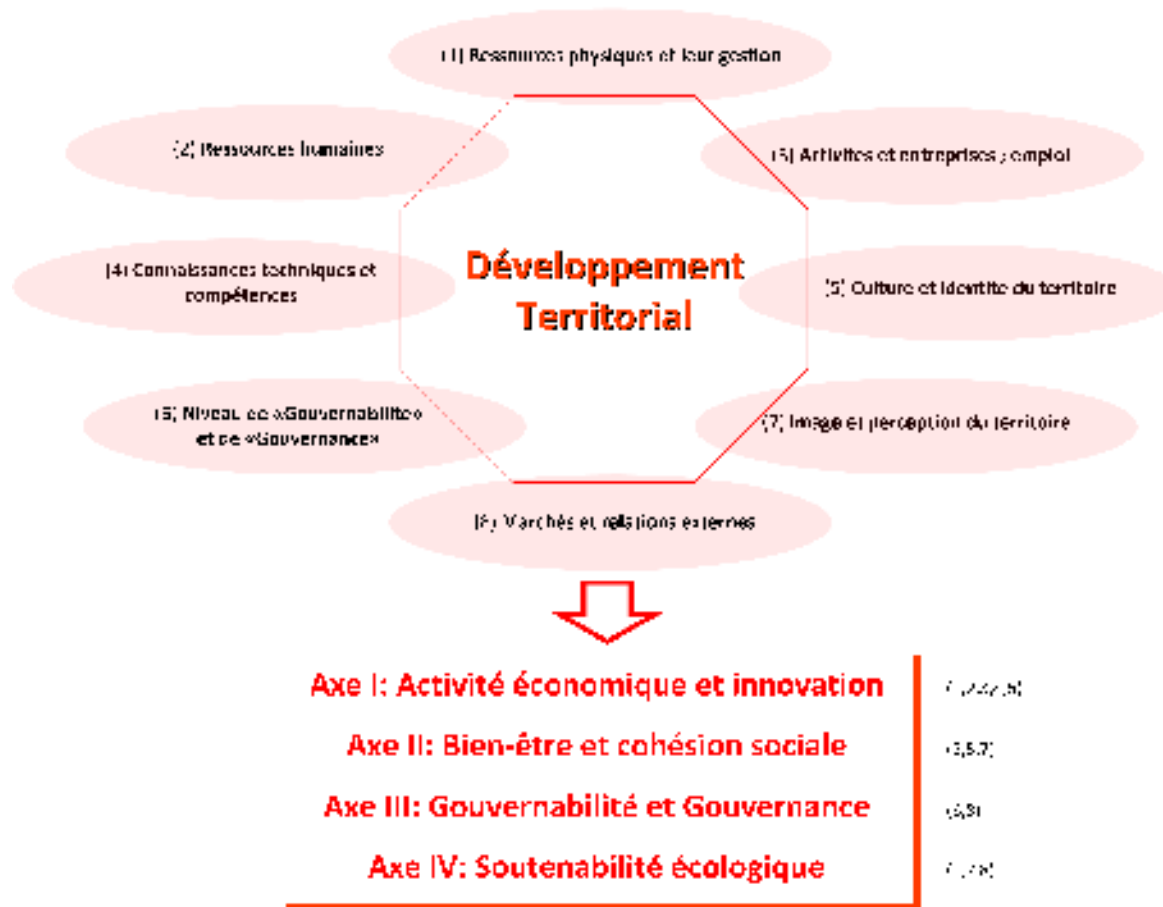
(1) Ressources physiques et leur gestion

(2) Ressources humaines

(3) Activités et entreprises ; emploi

(4) Connaissances techniques et compétences

Développement Territorial

(5) Culture et identité du territoire

(6) Niveau de «Gouvernabilité» et de «Gouvernance»

(7) Image et perception du territoire

(8) Marchés et relations externes

Axe I: Activité économique et innovation

Axe II: Bien-être et cohésion sociale

Axe III: Gouvernabilité et Gouvernance

Axe IV: Soutenabilité écologique

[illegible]

(3,5,7)

(6,8)

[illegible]